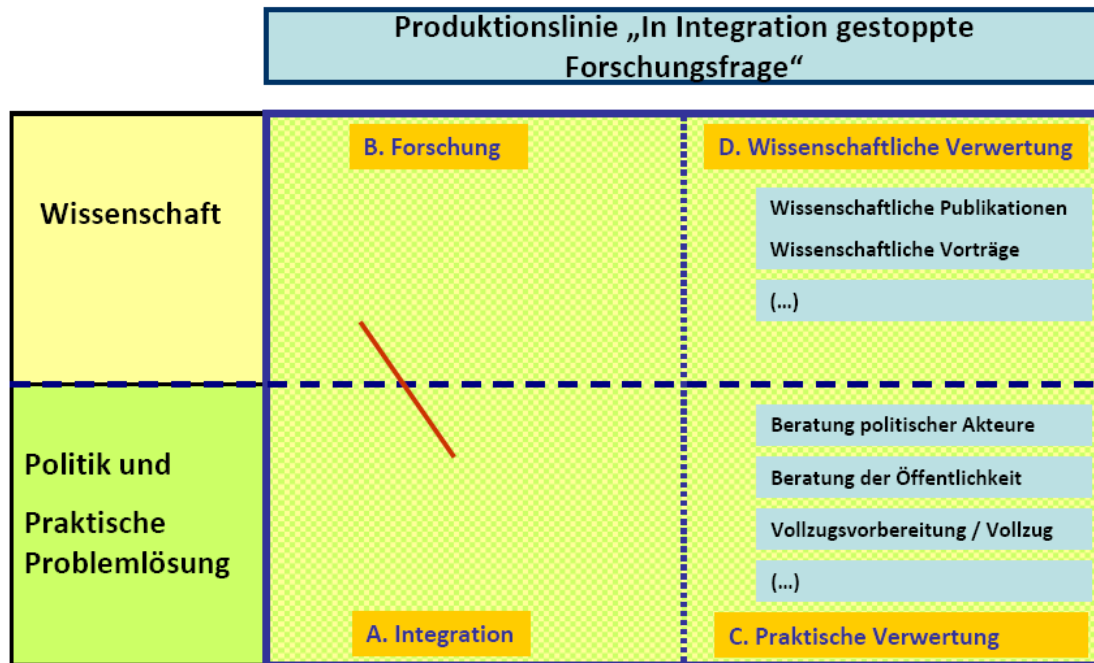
Produktionslinie „In Integration gestoppte Forschungsfrage“

Wissenschaft

B. Forschung

D. Wissenschaftliche Verwertung

Wissenschaftliche Publikationen

Wissenschaftliche Vorträge

(...)

Politik und

Praktische Problemlösung

Beratung politischer Akteure

Beratung der Öffentlichkeit

Vollzugsvorbereitung / Vollzug

(...)

A. Integration

C. Praktische Verwertung